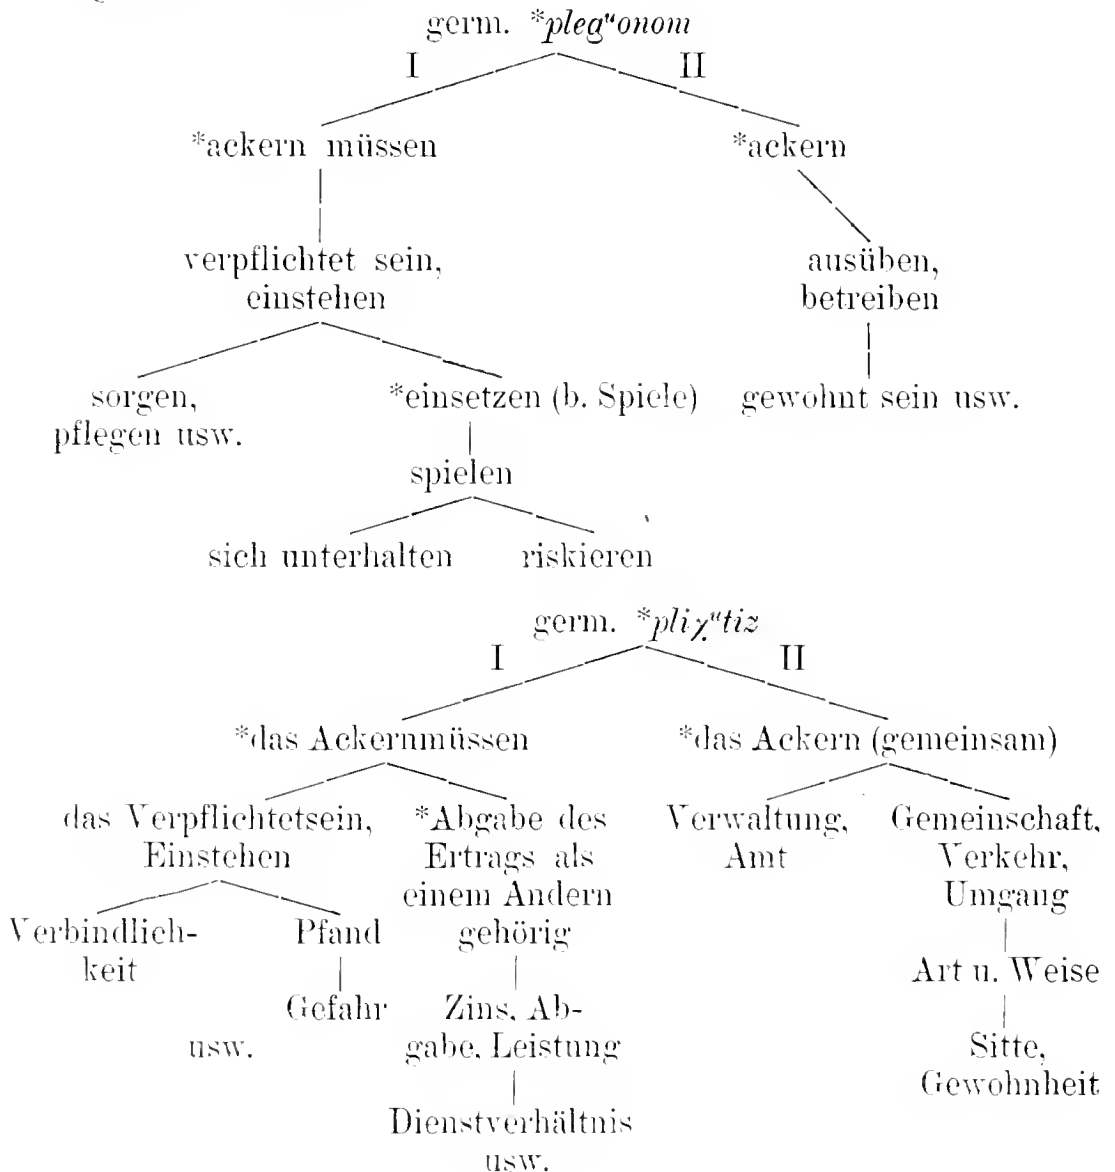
germ. *$pleg^{u}onom$

I II

*ackern müssen

*ackern

verpflichtet sein, einstehen

ausüben, betreiben

sorgen, pflegen usw.

*einsetzen (b. Spiele)

gewohnt sein usw.

spielen

sich unterhalten

riskieren

germ. *$pli\chi^{u}tiz$

I II

*das Ackernmüssen

*das Ackern (gemeinsam)

das Verpflichtetsein, Einstehen

*Abgabe des Ertrags als einem Andern gehörig

Verwaltung, Amt

Gemeinschaft, Verkehr, Umgang

Verbindlichkeit

Pfand

Gefahr

usw.

Zins, Abgabe, Leistung

Dienstverhältnis usw.

Art u. Weise

Sitte, Gewohnheit